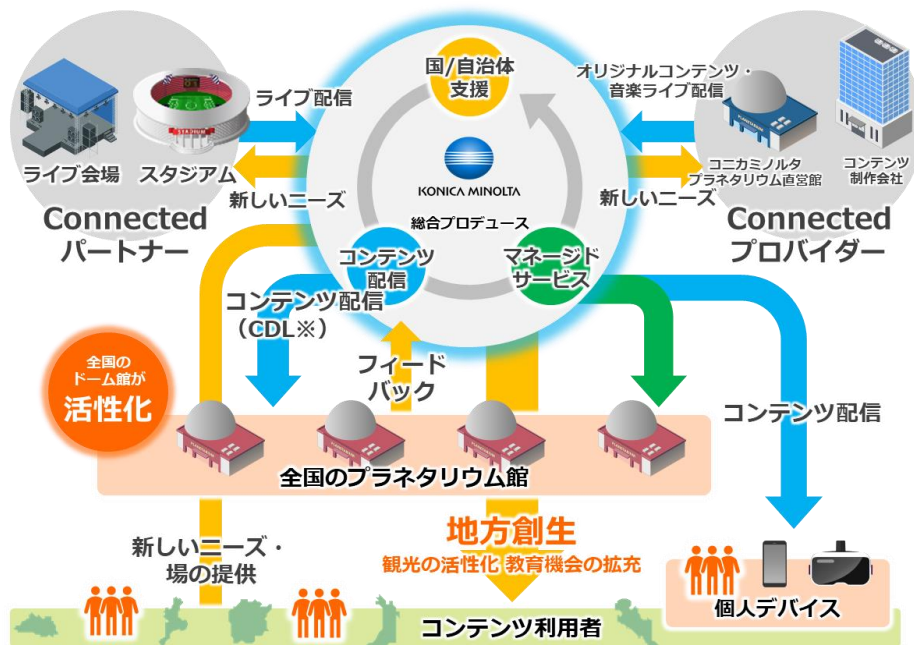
国/自治体
支援

KONICA MINOLTA
総合プロデュース

コンテンツ
配信

マネージド
サービス

ライブ会場

STADIUM
スタジアム

Connected
パートナー

ライブ配信

新しいニーズ

オリジナルコンテンツ・
音楽ライブ配信

新しいニーズ

コニカミノルタ
プラネタリウム直営館

コンテンツ
制作会社

Connected
プロバイダー

コンテンツ配信
（CDL※）

フィード
バック

全国の
ドーム館が
活性化

コンテンツ配信

全国のプラネタリウム館

地方創生
観光の活性化 教育機会の拡充

新しいニーズ・
場の提供

個人デバイス

コンテンツ利用者